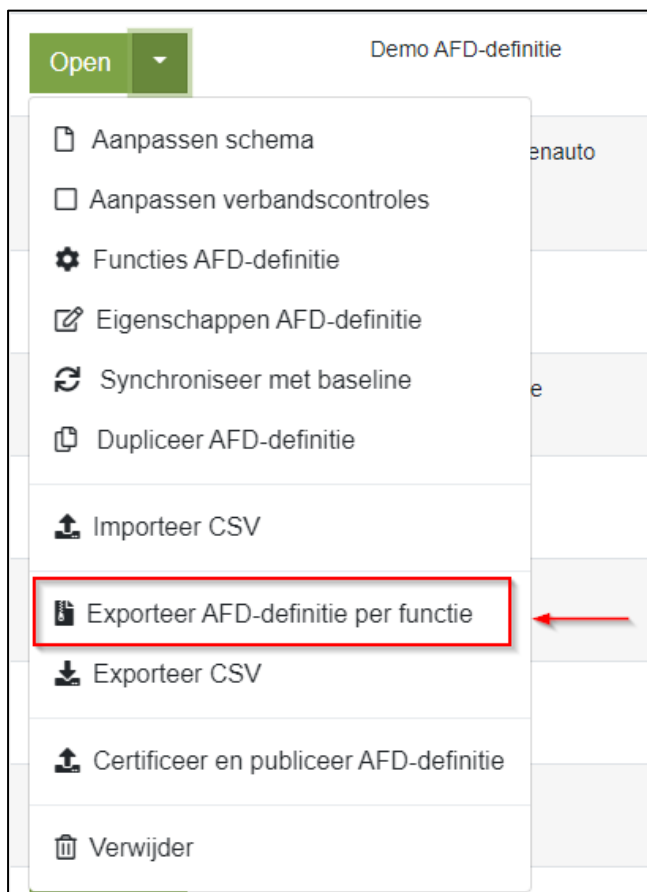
Open

Demo AFD-definitie

enauto

e

Aanpassen schema

Aanpassen verbandscontroles

Functies AFD-definitie

Eigenschappen AFD-definitie

Synchroniseer met baseline

Dupliceer AFD-definitie

Importeer CSV

Exporteer AFD-definitie per functie

Exporteer CSV

Certificeer en publiceer AFD-definitie

Verwijder